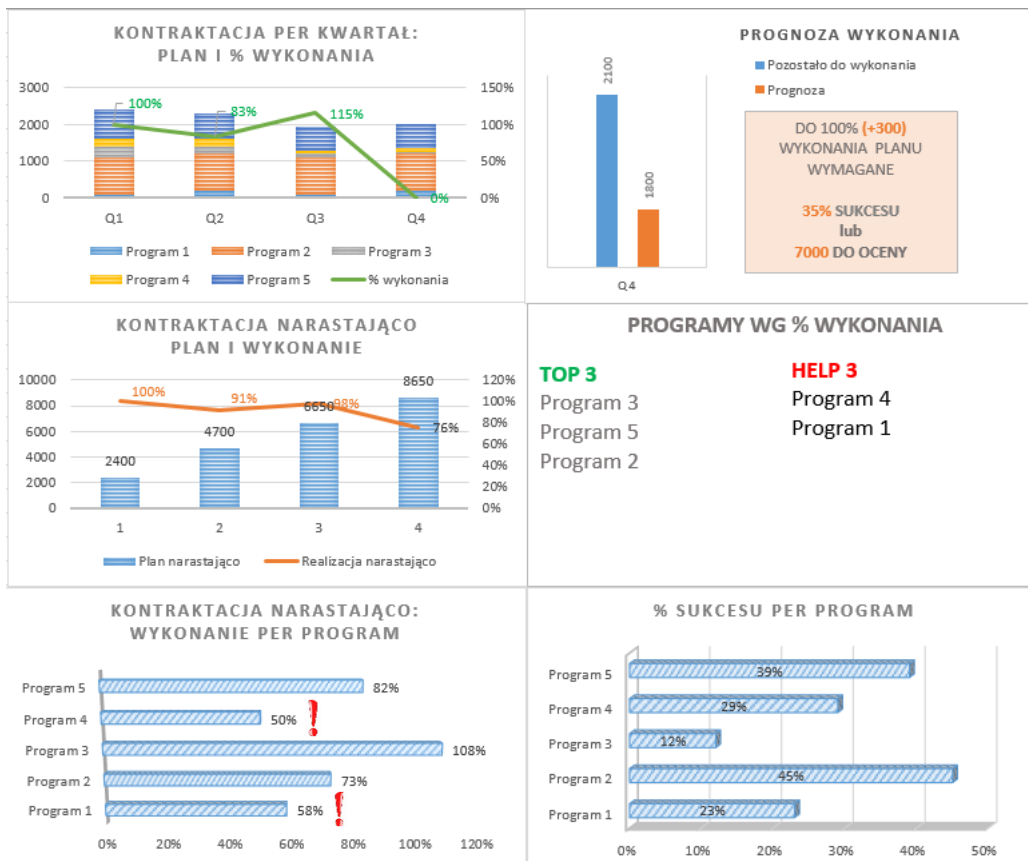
KONTRAKTACJA PER KWARTAŁ: PLAN I % WYKONANIA

3000
2000
1000
0

150%
100%
50%
0%

100%
83%
115%
0%

Q1 Q2 Q3 Q4

Program 1
Program 2
Program 3
Program 4
Program 5
% wykonania

PROGNOZA WYKONANIA

2100
1800
Q4

Pozostało do wykonania
Prognoza

DO 100% (+300) WYKONANIA PLANU WYMAGANE

35% SUKCESU
lub
7000 DO OCENY

KONTRAKTACJA NARASTAJĄCO PLAN I WYKONANIE

10000
8000
6000
4000
2000
0

120%
100%
80%
60%
40%
20%
0%

100%
91%
98%
76%
2400
4700
6650
8650

1 2 3 4

Plan narastająco
Realizacja narastająco

PROGRAMY WG % WYKONANIA

TOP 3
Program 3
Program 5
Program 2

HELP 3
Program 4
Program 1

KONTRAKTACJA NARASTAJĄCO: WYKONANIE PER PROGRAM

Program 5 82%
Program 4 50% !
Program 3 108%
Program 2 73%
Program 1 58% !

0% 20% 40% 60% 80% 100% 120%

% SUKCESU PER PROGRAM

Program 5 39%
Program 4 29%
Program 3 12%
Program 2 45%
Program 1 23%

0% 10% 20% 30% 40% 50%